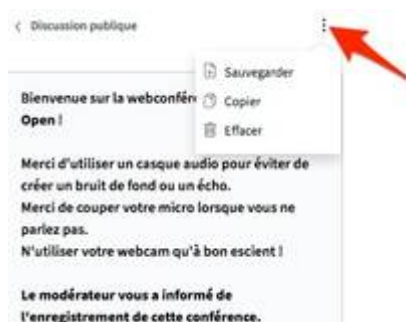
< Discussion publique

Sauvegarder
Copier
Effacer

Bienvenue sur la webconfér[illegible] Open !

Merci d'utiliser un casque audio pour éviter de créer un bruit de fond ou un écho.
Merci de couper votre micro lorsque vous ne parlez pas.
N'utiliser votre webcam qu'à bon escient !

Le modérateur vous a informé de l'enregistrement de cette conférence.